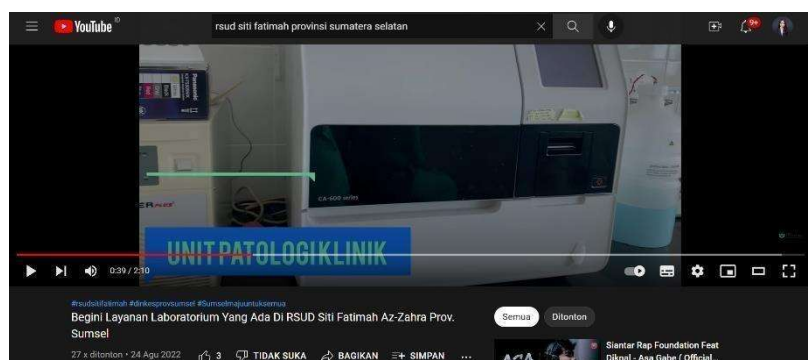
YouTube ID

rsud siti fatimah provinsi sumatera selatan

9+

CA-600 series

UNIT PATOLOGI KLINIK

0:39 / 2:10

#rsudsitifatimah #dinkesprovsumsel #Sumselmajuuntuksemua

Begini Layanan Laboratorium Yang Ada Di RSUD Siti Fatimah Az-Zahra Prov. Sumsel

27 x ditonton · 24 Agu 2022

3 TIDAK SUKA BAGIKAN SIMPAN ...

Semua Ditonton

Siantar Rap Foundation Feat Dikyal - Asa Gabe ( Official...